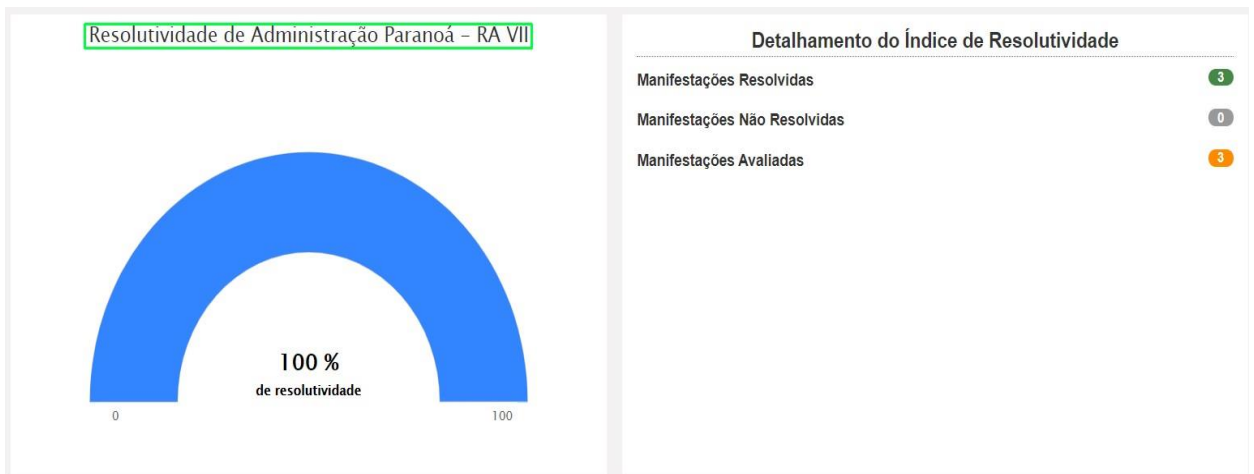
Resolutividade de Administração Paranoá - RA VII

100 %
de resolutividade

0

100

Detalhamento do Índice de Resolutividade

Manifestações Resolvidas 3

Manifestações Não Resolvidas 0

Manifestações Avaliadas 3